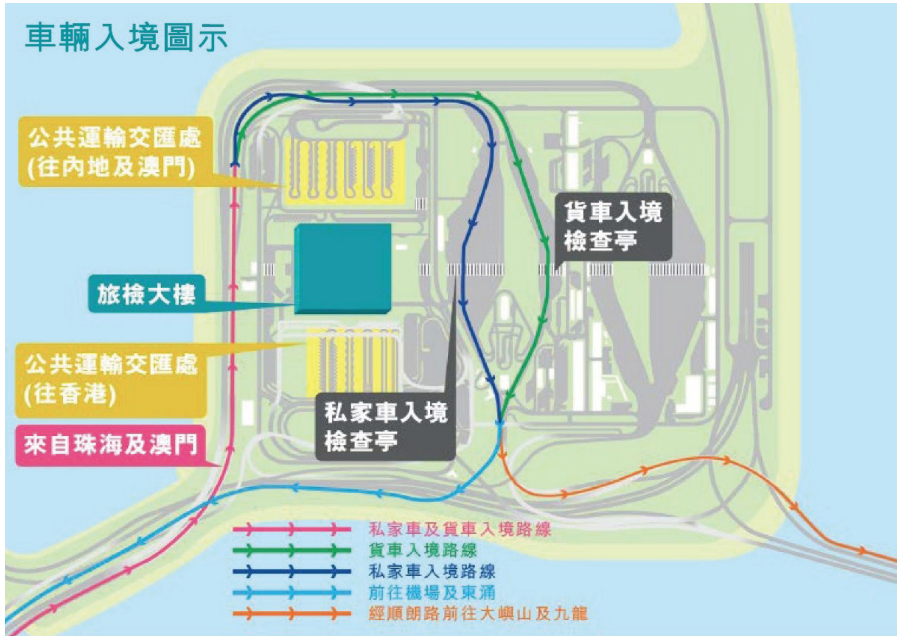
車輛入境圖示

公共運輸交匯處
(往內地及澳門)

貨車入境
檢查亭

旅檢大樓

公共運輸交匯處
(往香港)

私家車入境
檢查亭

來自珠海及澳門

私家車及貨車入境路線
貨車入境路線
私家車入境路線
前往機場及東涌
經順朗路前往大嶼山及九龍